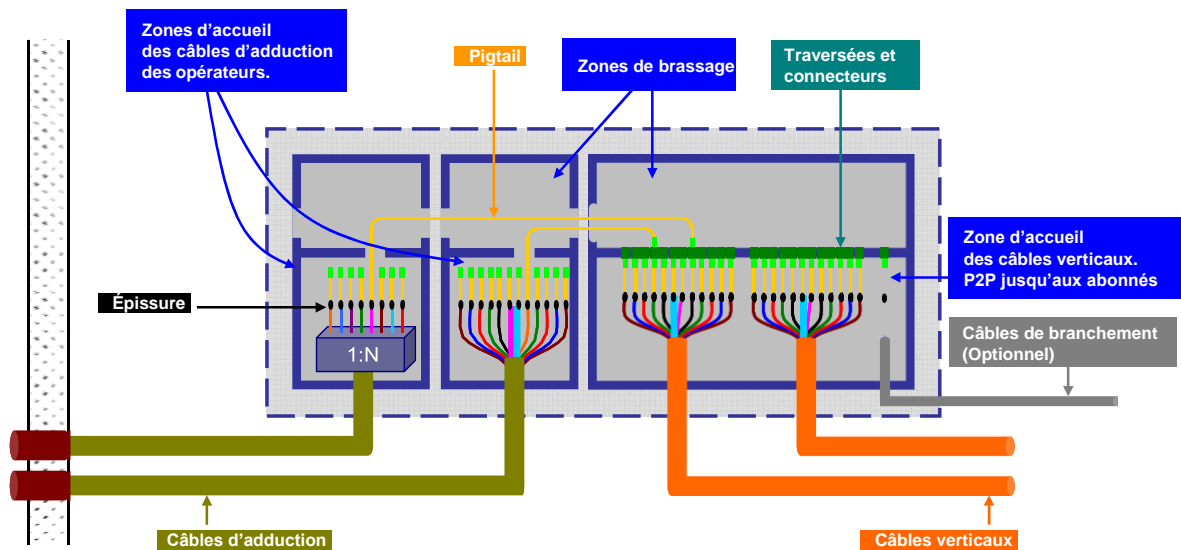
Zones d’accueil des câbles d’adduction des opérateurs.

Pigtail

Zones de brassage

Traversées et connecteurs

Zone d’accueil des câbles verticaux. P2P jusqu’aux abonnés

Épissure

1:N

Câbles de branchement (Optionnel)

Câbles d’adduction

Câbles verticaux